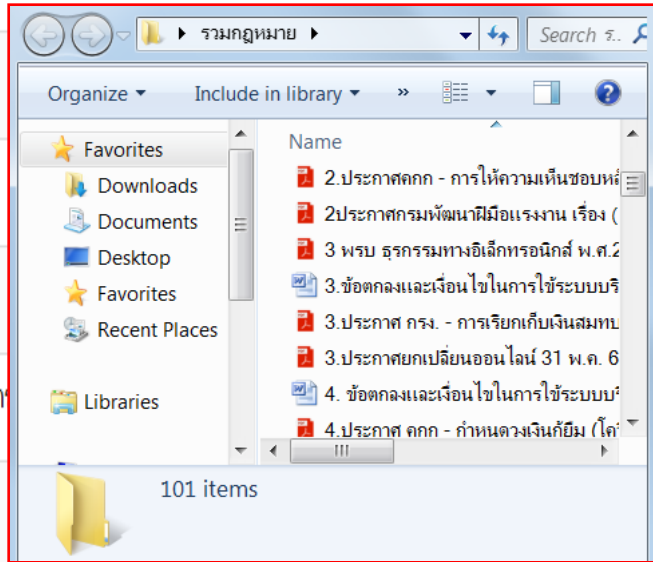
รวมกฎหมาย

Search ร...

Organize ▾ Include in library ▾ »

Favorites
Downloads
Documents
Desktop
Favorites
Recent Places

Libraries

Name
2.ประกาศคกก - การให้ความเห็นชอบหลั
2ประกาศกรมพัฒนาฝีมือแรงงาน เรื่อง (
3 พรบ ธุรกรรมทางอิเล็กทรอนิกส์ พ.ศ.2
3.ข้อตกลงและเงื่อนไขในการใช้ระบบบริ
3.ประกาศ กรง. - การเรียกเก็บเงินสมทบ
3.ประกาศยกเปลี่ยนออนไลน์ 31 พ.ค. 6
4. ข้อตกลงและเงื่อนไขในการใช้ระบบบ
4.ประกาศ คกก - กำหนดวงเงินกู้ยืม (โค

101 items